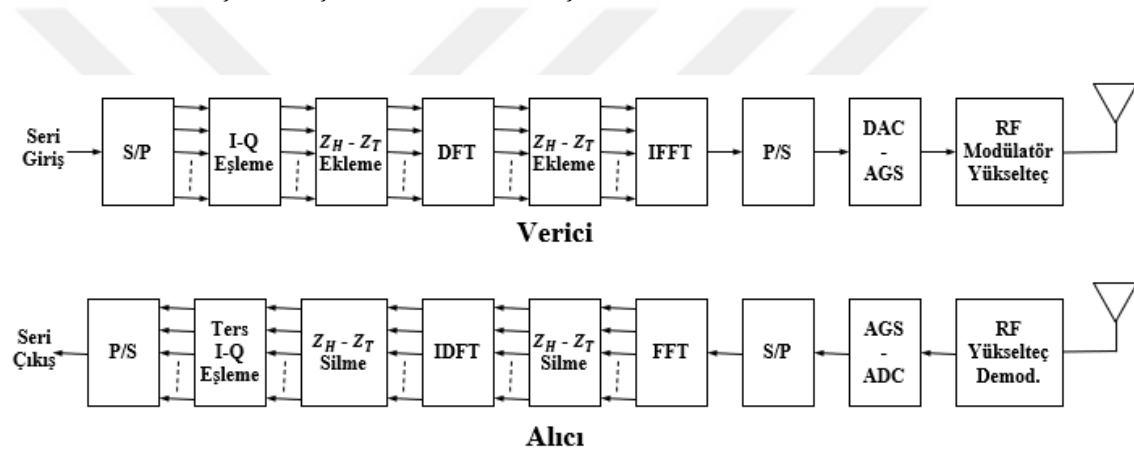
Seri Giriş

S/P

I-Q Eşleme

$Z_H$ - $Z_T$ Ekleme

DFT

$Z_H$ - $Z_T$ Ekleme

IFFT

P/S

DAC - AGS

RF Modülatör Yükselteç

Verici

Seri Çıkış

P/S

Ters I-Q Eşleme

$Z_H$ - $Z_T$ Silme

IDFT

$Z_H$ - $Z_T$ Silme

FFT

S/P

AGS - ADC

RF Yükselteç Demod.

Alıcı